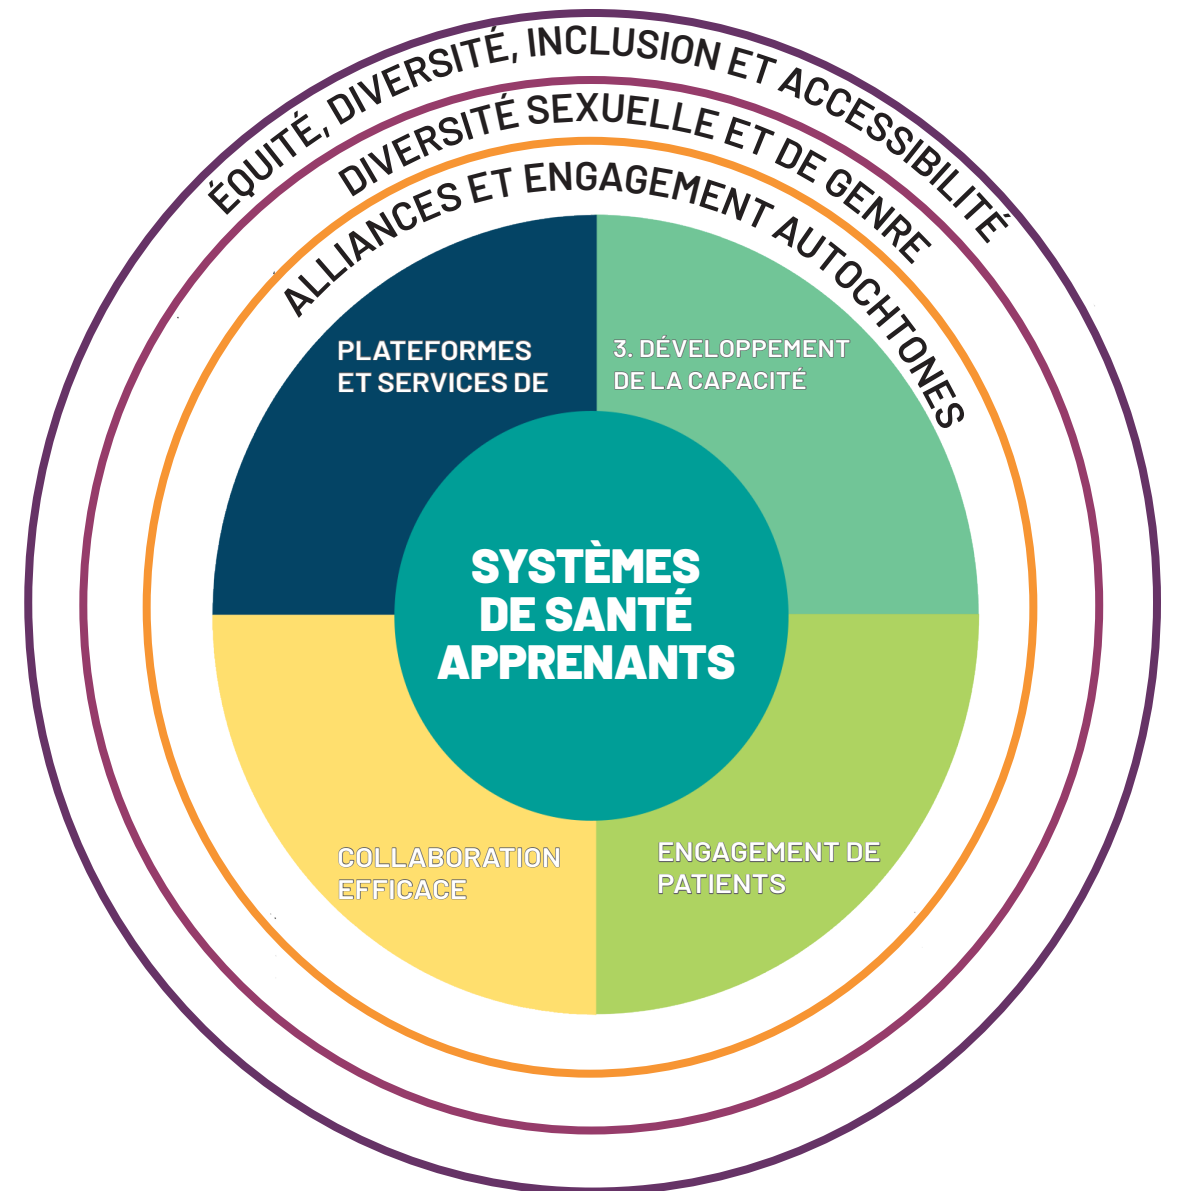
ÉQUITÉ, DIVERSITÉ, INCLUSION ET ACCESSIBILITÉ

DIVERSITÉ SEXUELLE ET DE GENRE

ALLIANCES ET ENGAGEMENT AUTOCHTONES

PLATEFORMES ET SERVICES DE

3. DÉVELOPPEMENT DE LA CAPACITÉ

SYSTÈMES DE SANTÉ APPRENANTS

COLLABORATION EFFICACE

ENGAGEMENT DE PATIENTS